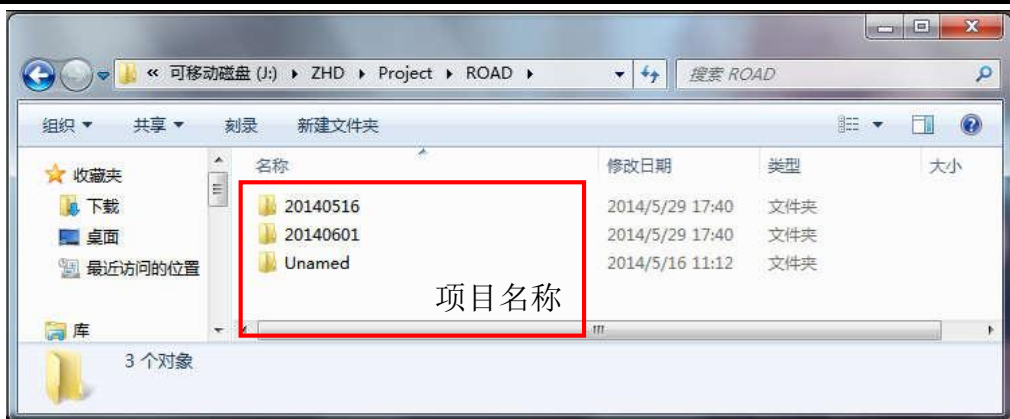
« 可移动磁盘 (J:) ▸ ZHD ▸ Project ▸ ROAD ▸

搜索 ROAD

组织 ▾ 共享 ▾ 刻录 新建文件夹

收藏夹
下载
桌面
最近访问的位置
库

| 名称 | 修改日期 | 类型 | 大小 |
|---|---|---|---|
| 20140516 | 2014/5/29 17:40 | 文件夹 | |
| 20140601 | 2014/5/29 17:40 | 文件夹 | |
| Unamed | 2014/5/16 11:12 | 文件夹 | |

项目名称

3 个对象